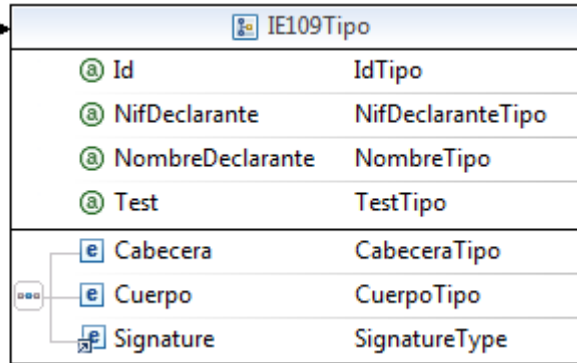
IE109Tipo

| | |
|---|---|
| ⓐ Id | IdTipo |
| ⓐ NifDeclarante | NifDeclaranteTipo |
| ⓐ NombreDeclarante | NombreTipo |
| ⓐ Test | TestTipo |
| e Cabecera | CabeceraTipo |
| e Cuerpo | CuerpoTipo |
| e Signature | SignatureType |